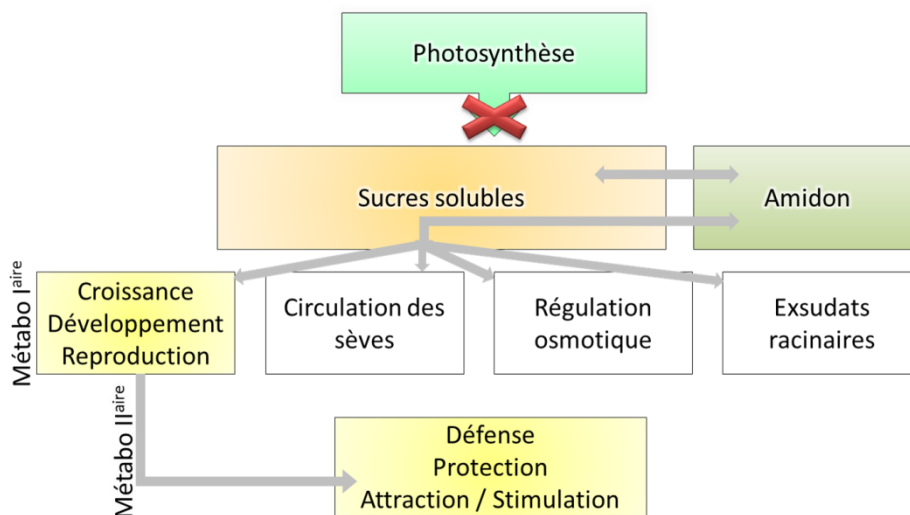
Photosynthèse

Sucres solubles

Amidon

Métabo I$^{aire}$

Croissance Développement Reproduction

Circulation des sèves

Régulation osmotique

Exsudats racinaires

Métabo II$^{aire}$

Défense
Protection
Attraction / Stimulation